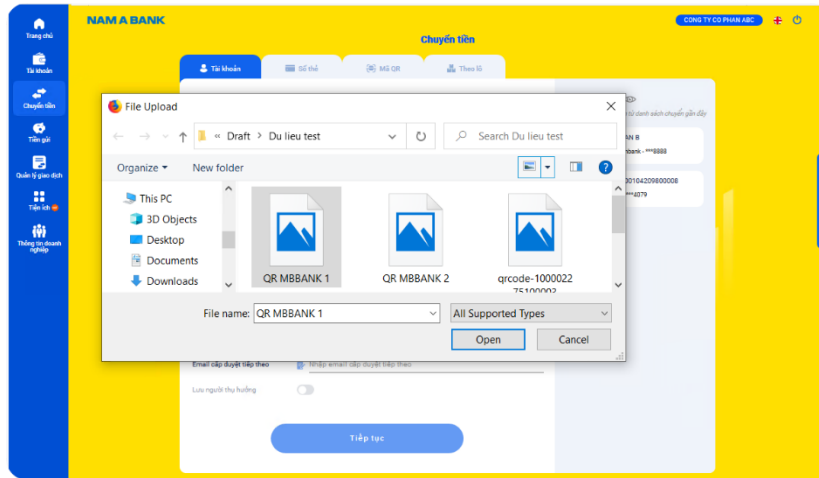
NAM A BANK

CONG TY CO PHAN ABC

Trang chủ

Tài khoản

Chuyển tiền

Tiền gửi

Quản lý giao dịch

Tiện ích

Thông tin doanh nghiệp

Chuyển tiền

Tài khoản

Số thẻ

Mã QR

Theo lô

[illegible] từ danh sách chuyển gần đây

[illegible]AN B

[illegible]bank - ***8888

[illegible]00104209800008

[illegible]**4079

File Upload

« Draft > Du lieu test

Search Du lieu test

Organize ▾

New folder

This PC

3D Objects

Desktop

Documents

Downloads

QR MBBANK 1

QR MBBANK 2

qrcode-1000022 75100003

File name: QR MBBANK 1

All Supported Types

Open

Cancel

Email cấp duyệt tiếp theo

Nhập email cấp duyệt tiếp theo

Lưu người thụ hưởng

Tiếp tục